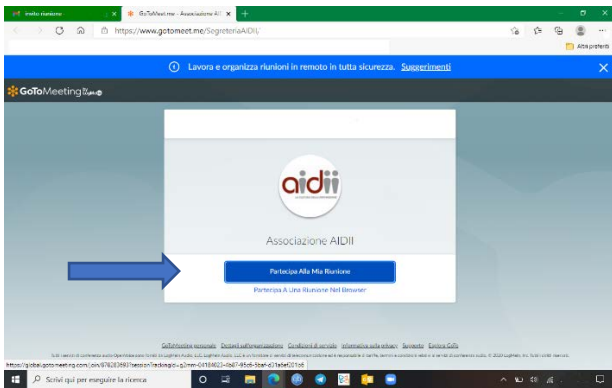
Inoltra riunione
GoToMeet.me - Associazione AIDII
https://www.gotomeet.me/SegreteriaAIDII/
Altri preferiti

Lavora e organizza riunioni in remoto in tutta sicurezza. Suggerimenti

GoToMeeting

aidii

Associazione AIDII

Partecipa Alla Mia Riunione

Partecipa A Una Riunione Nel Browser

GoToMeeting personale  Dettagli sull'organizzazione  Condizioni di servizio  Informativa sulla privacy  Supporto  Esplora GoTo

https://global.gotomeeting.com/join/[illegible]

Scrivi qui per eseguire la ricerca